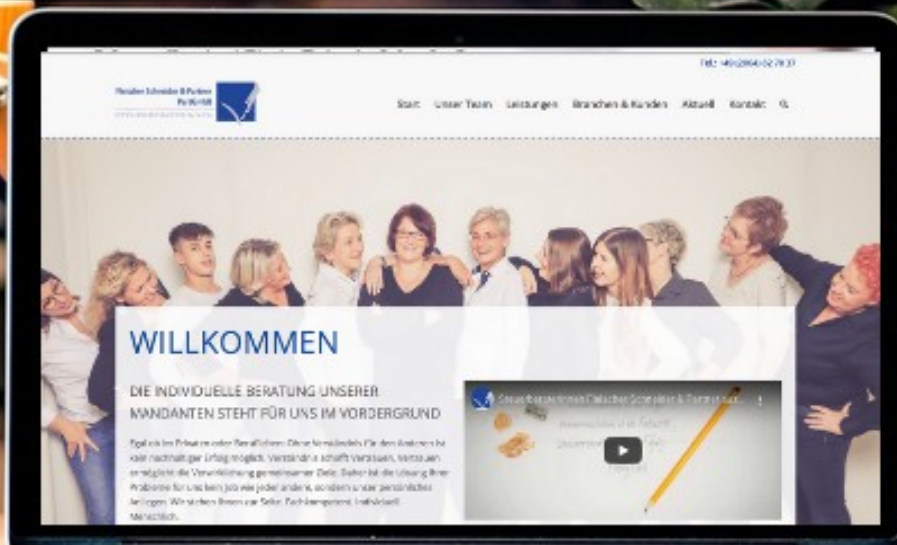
Tel: +49 (2864) 92 78 37

Start Unser Team Leistungen Branchen & Kunden Aktuell Kontakt

WILLKOMMEN

DIE INDIVIDUELLE BERATUNG UNSERER MANDANTEN STEHT FÜR UNS IM VORDERGRUND

Egal ob im Privaten oder Beruflichen: Ohne Verständnis für den Anderen ist kein nachhaltiger Erfolg möglich. Verständnis schafft Vertrauen. Vertrauen ermöglicht die Verwirklichung gemeinsamer Ziele. Daher ist die Lösung Ihrer Probleme für uns kein Job wie jeder andere, sondern unser persönliches Anliegen. Wir stehen Ihnen zur Seite. Fachkompetent. Individuell. Menschlich.

Steuerberaterinnen Detscher Schneider & Partner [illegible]